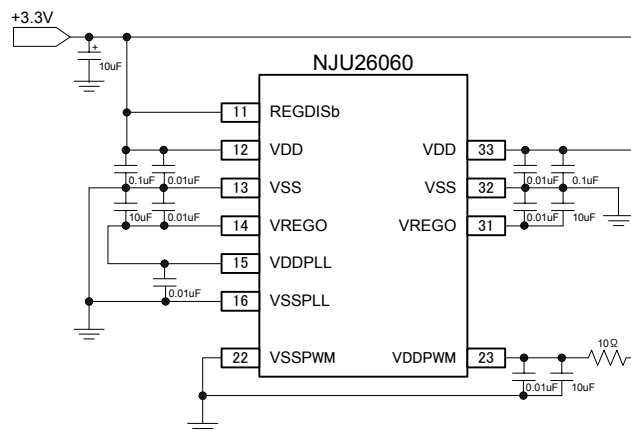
+3.3V

+

10uF

NJU26060

11 REGDISb

12 VDD

0.1uF 0.01uF

13 VSS

10uF 0.01uF

14 VREGO

15 VDDPLL

0.01uF

16 VSSPLL

22 VSSPWM

VDD 33

0.01uF 0.1uF

VSS 32

0.01uF 10uF

VREGO 31

VDDPWM 23

10Ω

0.01uF 10uF